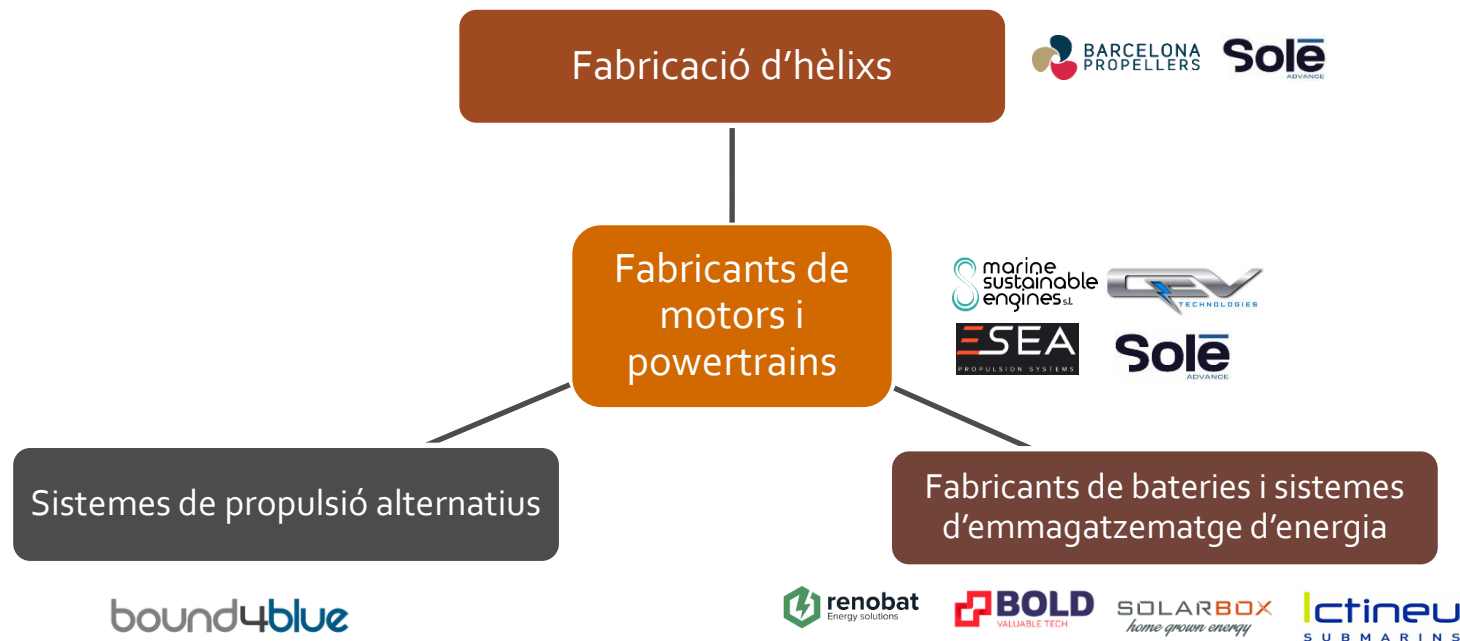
Fabricació d'hèlixs

BARCELONA PROPELLERS

Solē ADVANCE

Fabricants de motors i powertrains

marine sustainable engines s.l.

TECHNOLOGIES

ESEA PROPULSION SYSTEMS

Solē ADVANCE

Sistemes de propulsió alternatius

bound4blue

Fabricants de bateries i sistemes d'emmagatzematge d'energia

renobat Energy solutions

BOLD VALUABLE TECH

SOLARBOX home grown energy

Ictineu SUBMARINS